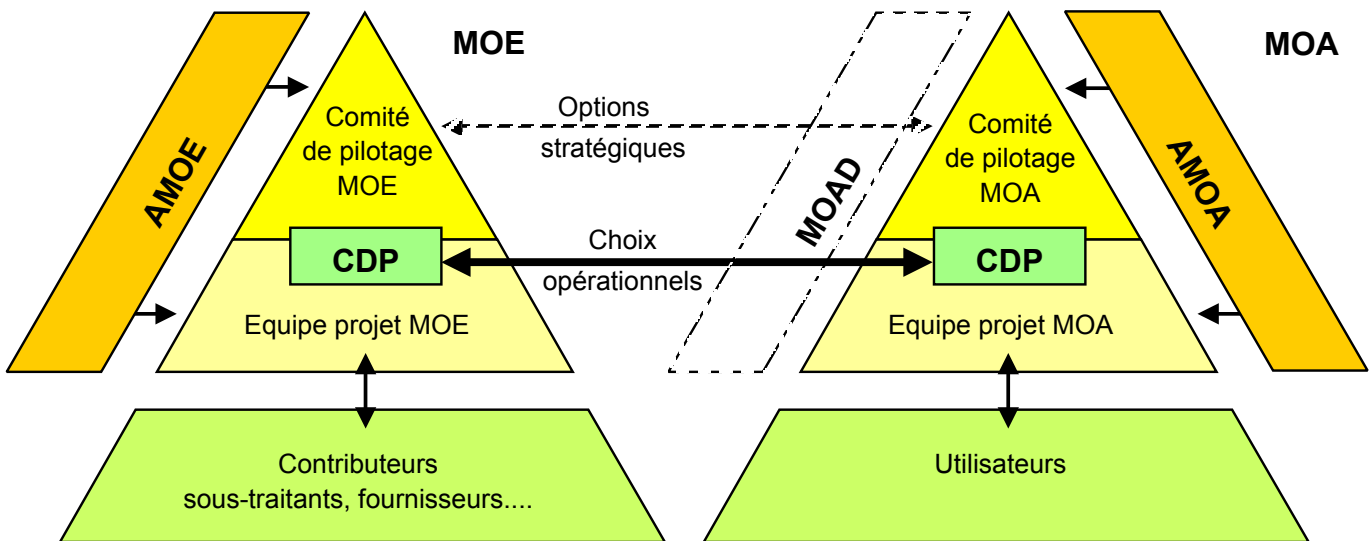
AMOE

MOE

Comité de pilotage MOE

CDP

Equipe projet MOE

Options stratégiques

Choix opérationnels

MOAD

MOA

Comité de pilotage MOA

CDP

Equipe projet MOA

AMOA

Contributeurs sous-traitants, fournisseurs....

Utilisateurs